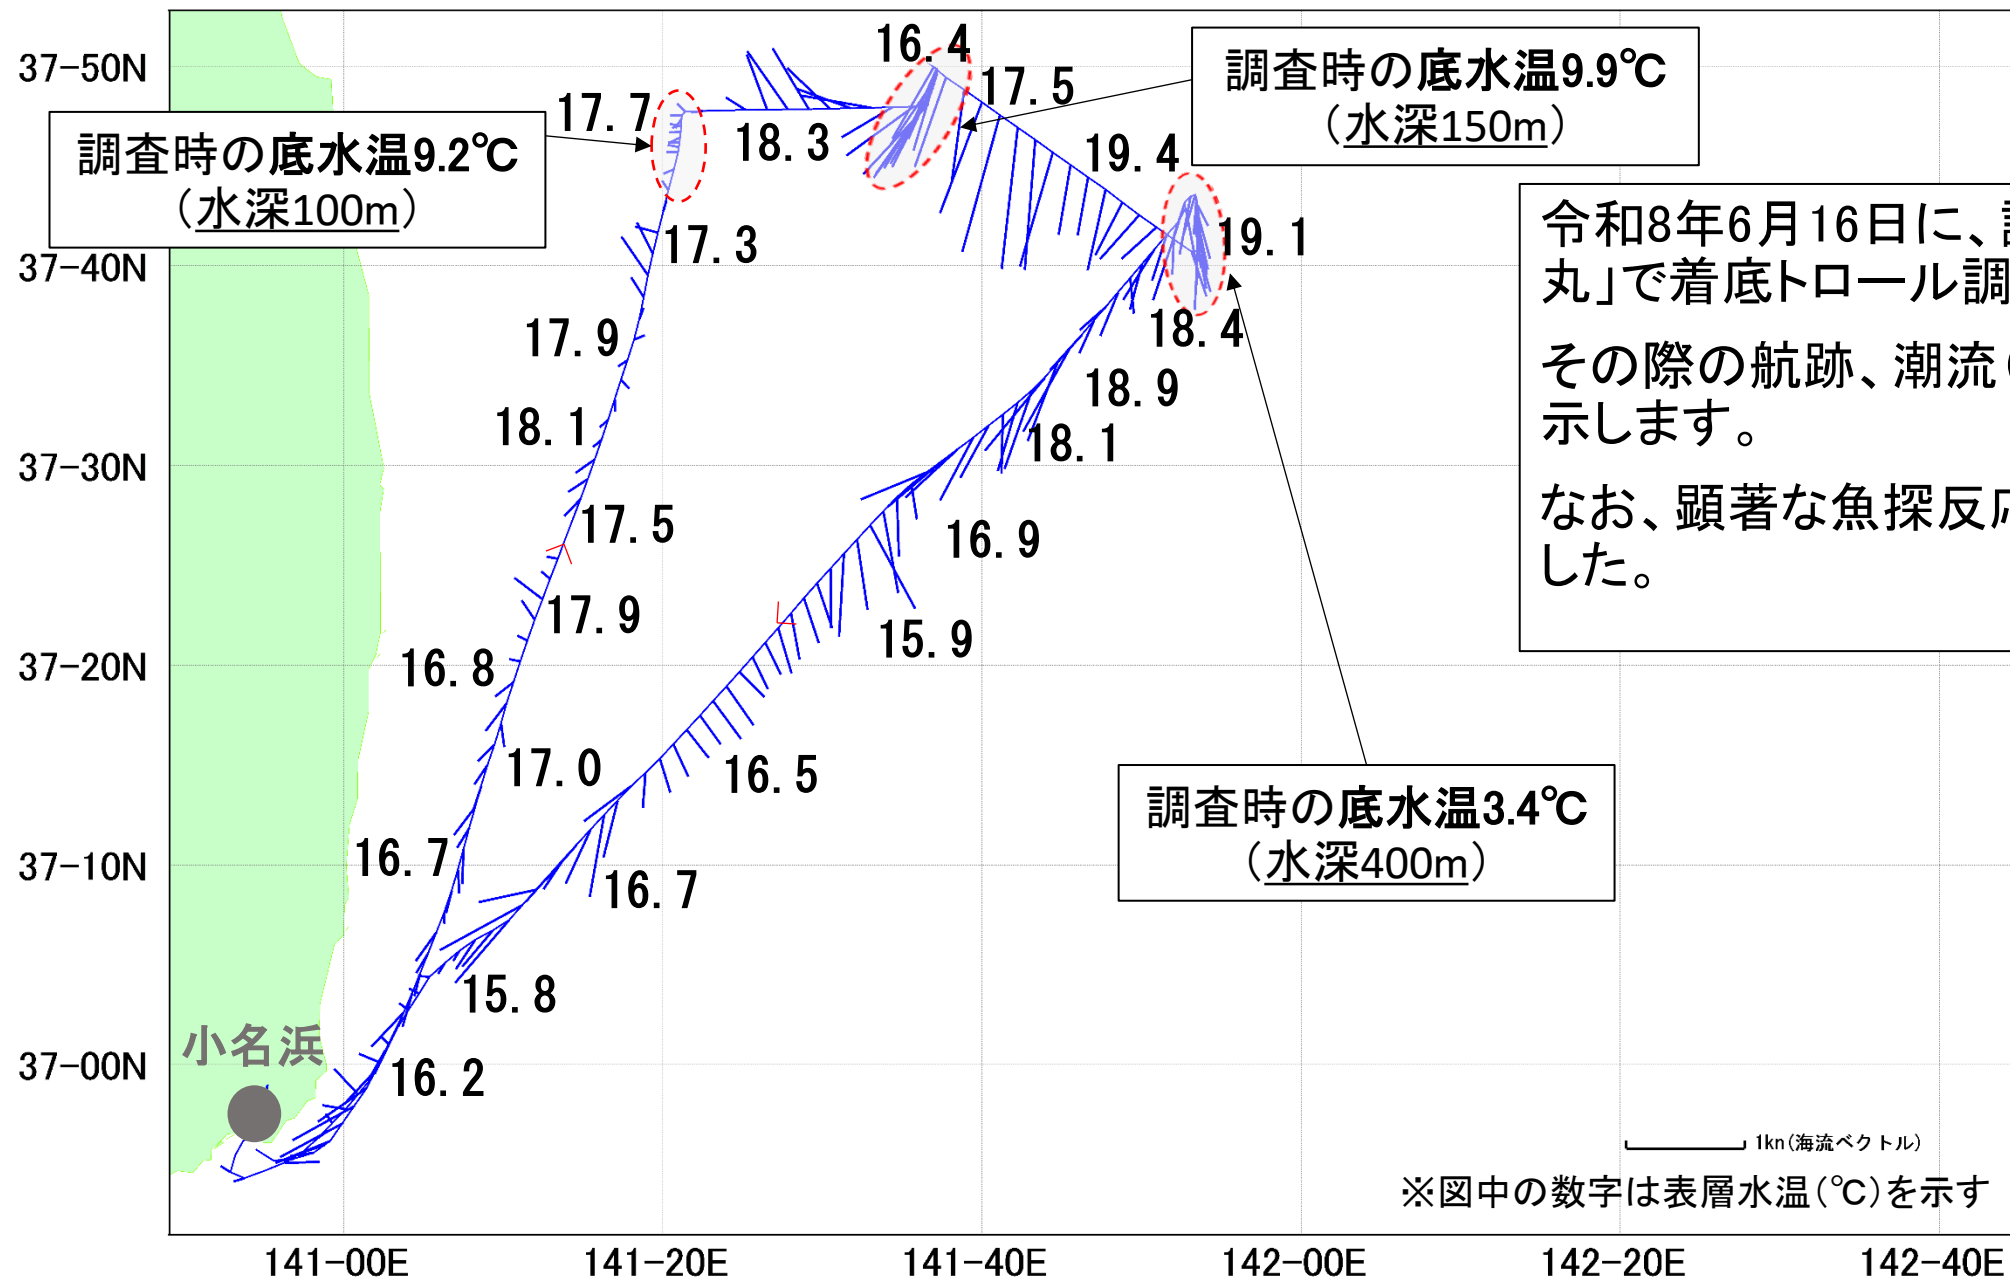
37-50N
37-40N
37-30N
37-20N
37-10N
37-00N

16.4
17.5
17.7
18.3
19.4
19.1
18.4
17.3
17.9
18.9
18.1
18.1
17.5
16.9
17.9
15.9
16.8
17.0
16.5
16.7
16.7
15.8
16.2

調査時の底水温9.2℃
（水深100m）

調査時の底水温9.9℃
（水深150m）

調査時の底水温3.4℃
（水深400m）

令和8年6月16日に、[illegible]
丸」で着底トロール調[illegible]

その際の航跡、潮流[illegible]
示します。

なお、顕著な魚探反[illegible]
した。

小名浜

1kn（海流ベクトル）

※図中の数字は表層水温（℃）を示す

141-00E
141-20E
141-40E
142-00E
142-20E
142-40E